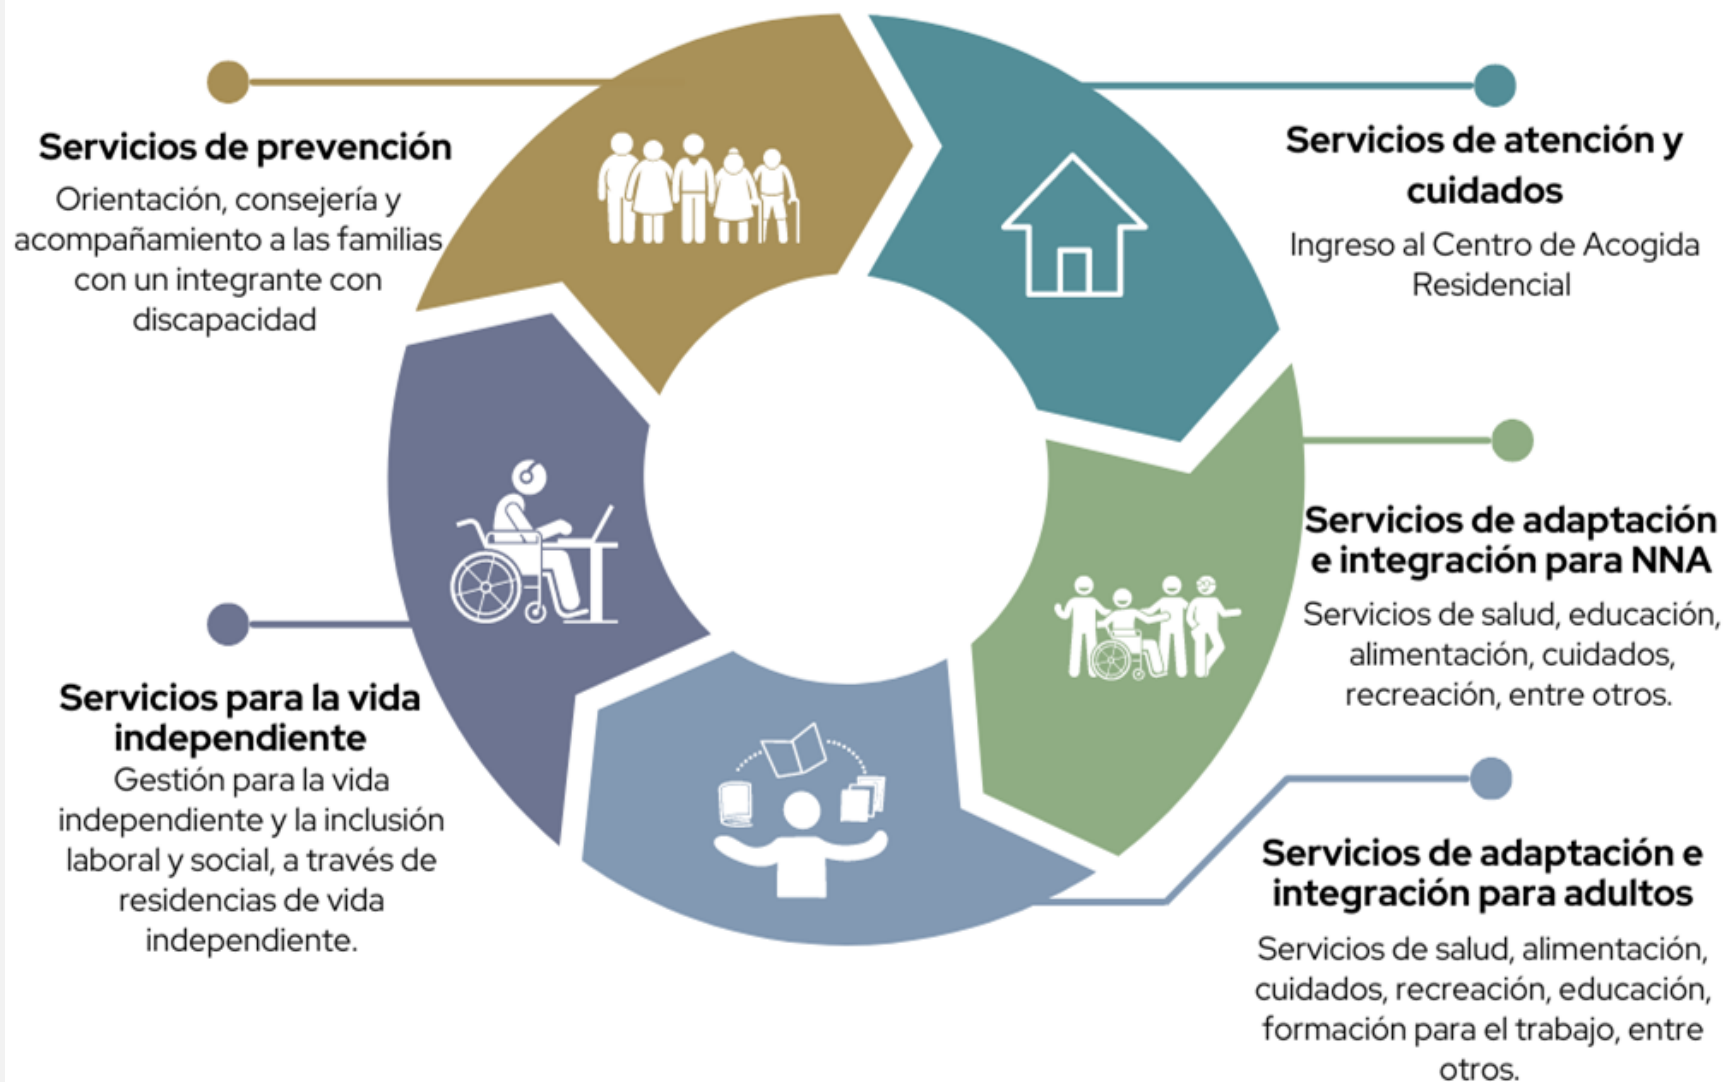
Servicios de prevención

Orientación, consejería y acompañamiento a las familias con un integrante con discapacidad

Servicios de atención y cuidados

Ingreso al Centro de Acogida Residencial

Servicios de adaptación e integración para NNA

Servicios de salud, educación, alimentación, cuidados, recreación, entre otros.

Servicios de adaptación e integración para adultos

Servicios de salud, alimentación, cuidados, recreación, educación, formación para el trabajo, entre otros.

Servicios para la vida independiente

Gestión para la vida independiente y la inclusión laboral y social, a través de residencias de vida independiente.